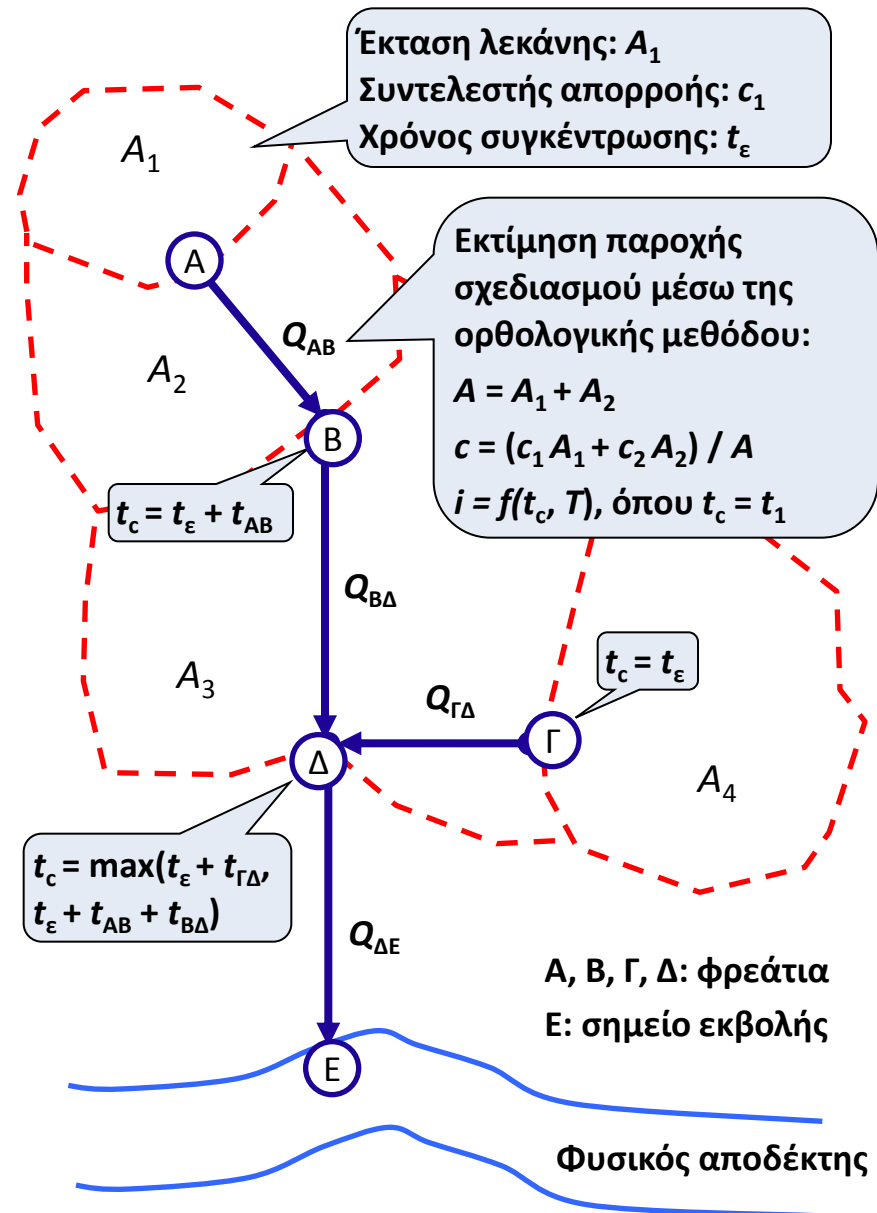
Έκταση λεκάνης: $A_1$
Συντελεστής απορροής: $c_1$
Χρόνος συγκέντρωσης: $t_ε$

$A_1$

Εκτίμηση παροχής σχεδιασμού μέσω της ορθολογικής μεθόδου:
$A = A_1 + A_2$
$c = (c_1 A_1 + c_2 A_2) / A$
$i = f(t_c, T)$, όπου $t_c = t_1$

A

$Q_{AB}$

$A_2$

B

$t_c = t_ε + t_{AB}$

$Q_{BΔ}$

$A_3$

$t_c = t_ε$

$Q_{ΓΔ}$

Γ

Δ

$A_4$

$t_c = \max(t_ε + t_{ΓΔ}, t_ε + t_{AB} + t_{BΔ})$

$Q_{ΔE}$

A, B, Γ, Δ: φρεάτια
E: σημείο εκβολής

E

Φυσικός αποδέκτης